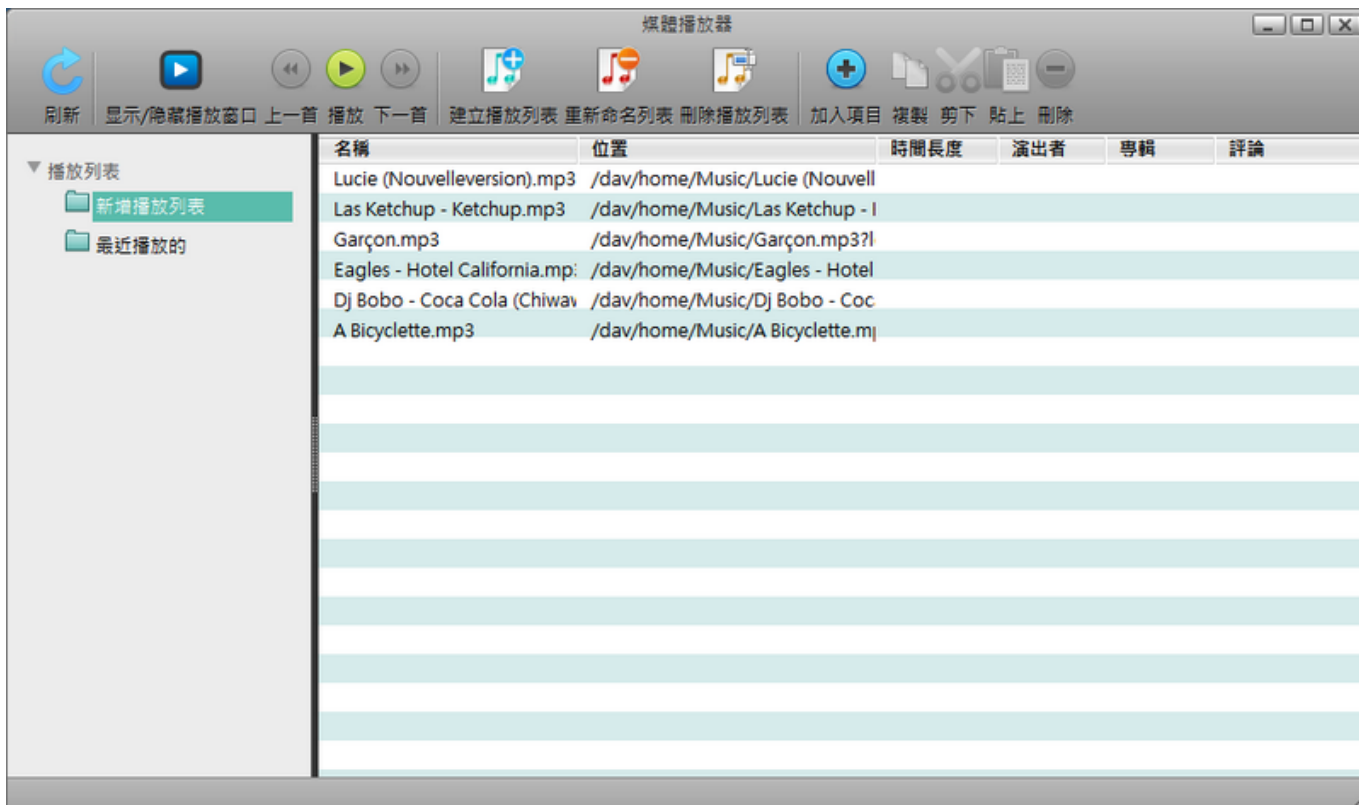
媒體播放器

刷新 显示/隐藏播放窗口 上一首 播放 下一首 建立播放列表 重新命名列表 刪除播放列表 加入項目 複製 剪下 貼上 刪除

▼ 播放列表
新增播放列表
最近播放的

| 名稱 | 位置 | 時間長度 | 演出者 | 專輯 | 評論 |
|---|---|---|---|---|---|
| Lucie (Nouvelleversion).mp3 | /dav/home/Music/Lucie (Nouvell | | | | |
| Las Ketchup - Ketchup.mp3 | /dav/home/Music/Las Ketchup - I | | | | |
| Garçon.mp3 | /dav/home/Music/Garçon.mp3?l | | | | |
| Eagles - Hotel California.mp: | /dav/home/Music/Eagles - Hotel | | | | |
| Dj Bobo - Coca Cola (Chiwav | /dav/home/Music/Dj Bobo - Coc | | | | |
| A Bicyclette.mp3 | /dav/home/Music/A Bicyclette.m| | | | | |